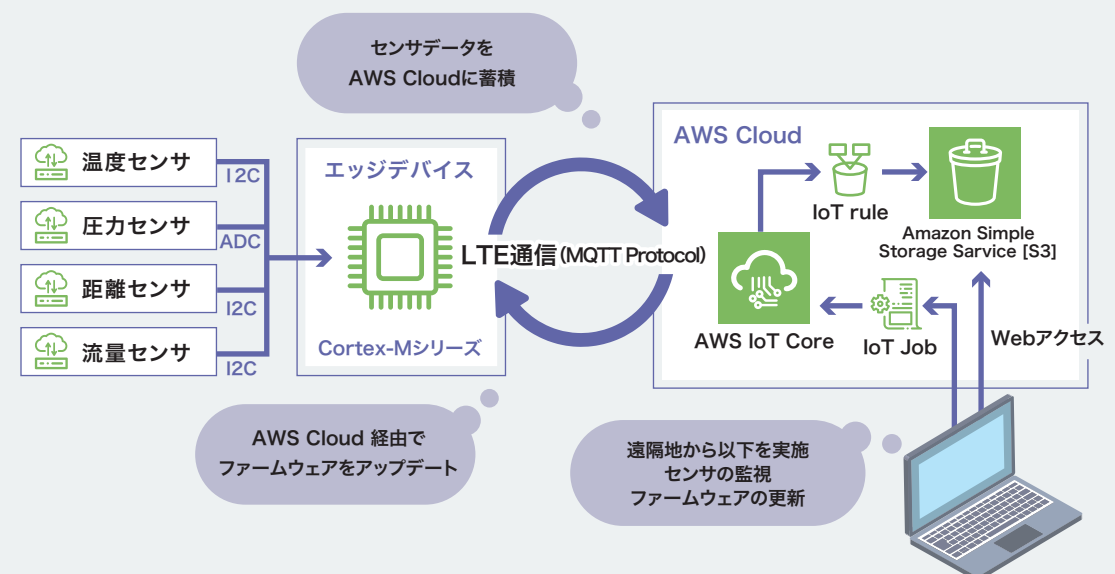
センサデータを
AWS Cloudに蓄積

温度センサ
I2C
圧力センサ
ADC
距離センサ
I2C
流量センサ
I2C

エッジデバイス
Cortex-Mシリーズ

LTE通信(MQTT Protocol)

AWS Cloud
IoT rule
Amazon Simple Storage Sarvice [S3]
AWS IoT Core
IoT Job
Webアクセス

AWS Cloud 経由で
ファームウェアをアップデート

遠隔地から以下を実施
センサの監視
ファームウェアの更新